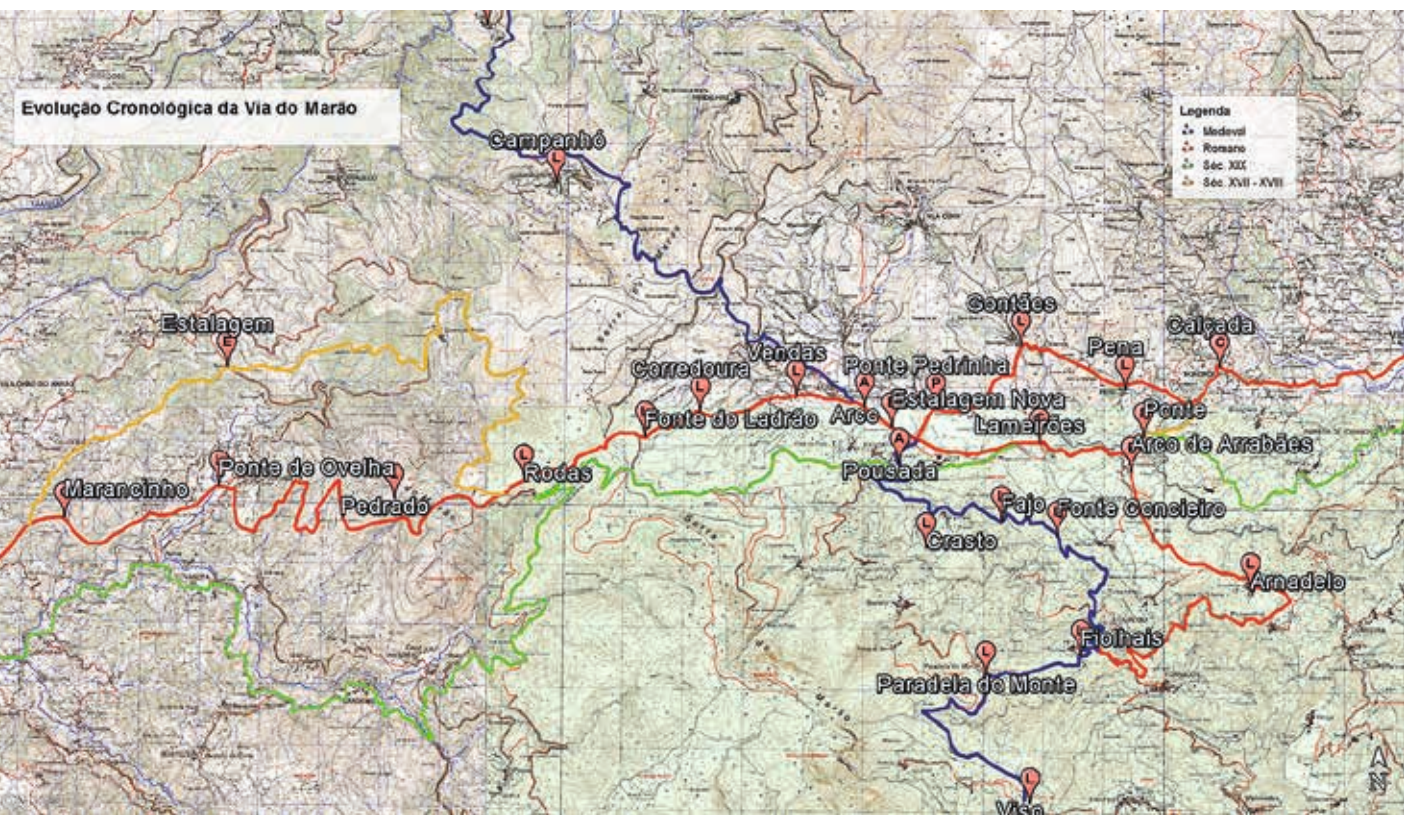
Evolução Cronológica da Via do Marão

Legenda
Medeval
Romano
Séc. XIX
Séc. XVII - XVIII

Campanhó
L
Gontães
L
Calçada
C
Pena
L
Estalagem
E
Vendas
L
Corredoura
L
Ponte Pedrinha
A
P
Arco
Estalagem Nova
Lamerões
Ponte
Arco de Arrabães
Fonte do Ladrão
Pousada
A
Rodas
L
Ponte de Ovelha
L
Marancinho
Pedradó
Fajo
Fonte Concieiro
Crasto
L
Arnadelo
L
Fiolhais
Paradela do Monte
L
Viso